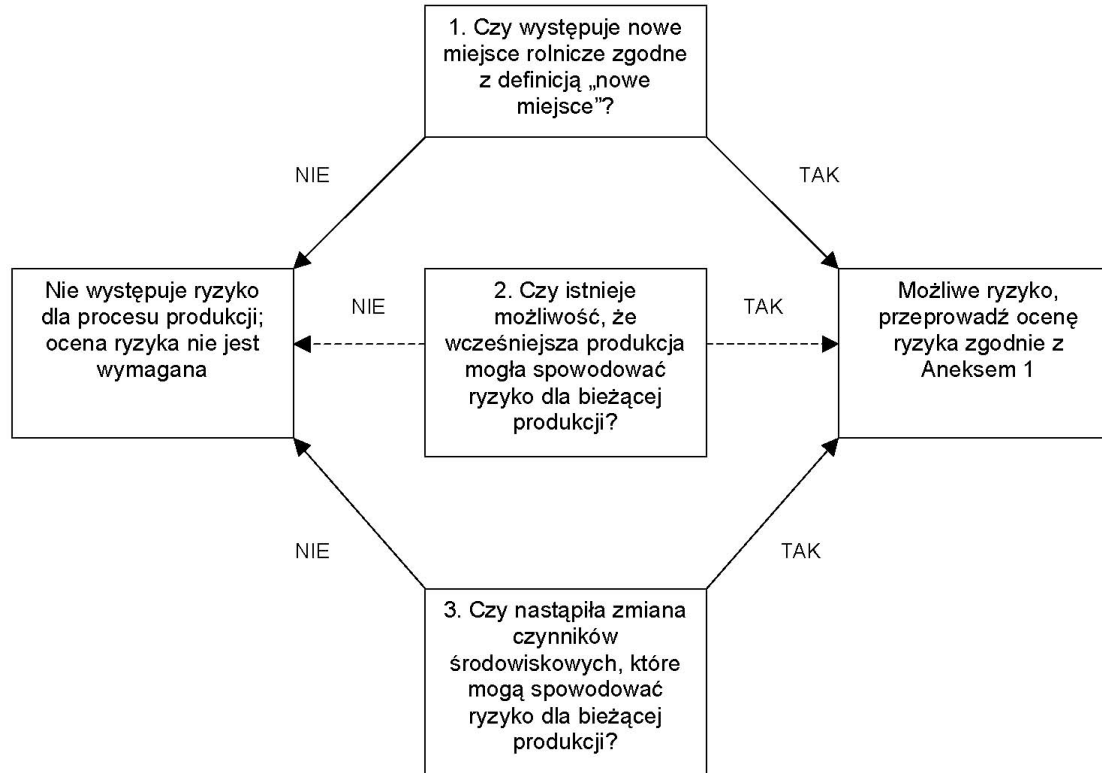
1. Czy występuje nowe miejsce rolnicze zgodne z definicją „nowe miejsce”?

NIE

TAK

Nie występuje ryzyko dla procesu produkcji; ocena ryzyka nie jest wymagana

NIE

2. Czy istnieje możliwość, że wcześniejsza produkcja mogła spowodować ryzyko dla bieżącej produkcji?

TAK

Możliwe ryzyko, przeprowadź ocenę ryzyka zgodnie z Aneksem 1

NIE

TAK

3. Czy nastąpiła zmiana czynników środowiskowych, które mogą spowodować ryzyko dla bieżącej produkcji?